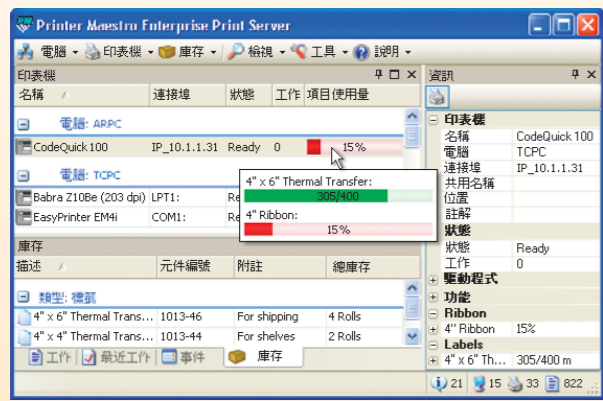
Printer Maestro Enterprise Print Server

電腦 ▾ 印表機 ▾ 庫存 ▾ 檢視 ▾ 工具 ▾ 說明 ▾

印表機

| 名稱 | 連接埠 | 狀態 | 工作 | 項目使用量 |
|---|---|---|---|---|
| 電腦: ARPC | | | | |
| CodeQuick100 | IP_10.1.1.31 | Ready | 0 | 15% |
| 電腦: TCPC | | | | |
| Babra Z10Be (203 dpi) | LPT1: | Re | | |
| EasyPrinter EM4i | COM1: | Re | | |

4" x 6" Thermal Transfer:
305/400
4" Ribbon:
15%

庫存

| 描述 | 元件編號 | 附註 | 總庫存 |
|---|---|---|---|
| 類型: 標籤 | | | |
| 4" x 6" Thermal Trans... | 1013-46 | For shipping | 4 Rolls |
| 4" x 4" Thermal Trans... | 1013-44 | For shelves | 2 Rolls |

工作 最近工作 事件 庫存

資訊

| 印表機 | |
|---|---|
| 名稱 | CodeQuick100 |
| 電腦 | TCPC |
| 連接埠 | IP_10.1.1.31 |
| 共用名稱 | |
| 位置 | |
| 註解 | |
| 狀態 | |
| 狀態 | Ready |
| 工作 | 0 |
| 驅動程式 | |
| 功能 | |
| Ribbon | |
| 4" Ribbon | 15% |
| Labels | |
| 4" x 6" Th... | 305/400 m |

21 15 33 822